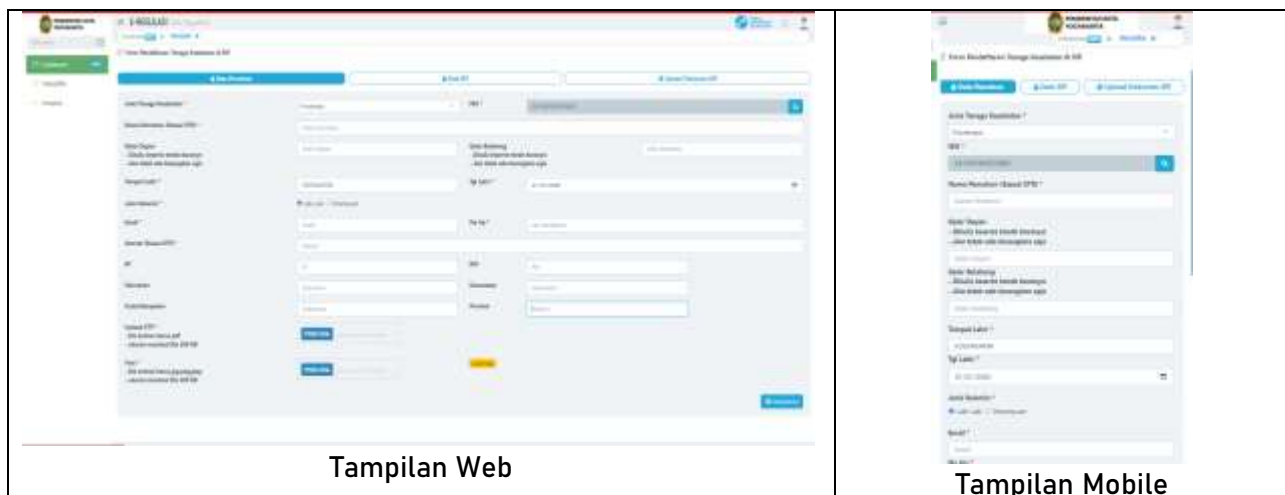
| | |
|---|---|
| E-REGULASI<br>Form Pendaftaran Tenaga Kesehatan di SIP<br>Data Pemohon / Data SIP / Upload Dokumen SIP<br>Jenis Tenaga Kesehatan * / NIK *<br>Nama Pemohon (Sesuai STR) *<br>Gelar Depan / Gelar Belakang<br>Tempat Lahir * / Tgl Lahir *<br>Jenis Kelamin * Laki-Laki Perempuan<br>Email * / No Hp *<br>Alamat (Sesuai KTP) *<br>RT / RW<br>Kelurahan / Kecamatan<br>Kota/Kabupaten / Provinsi<br>Upload KTP *<br>Foto *<br>Tampilan Web | Form Pendaftaran Tenaga Kesehatan di SIP<br>Data Pemohon / Data SIP / Upload Dokumen SIP<br>Jenis Tenaga Kesehatan *<br>NIK *<br>Nama Pemohon (Sesuai STR) *<br>Gelar Depan<br>Gelar Belakang<br>Tempat Lahir *<br>Tgl Lahir *<br>Jenis Kelamin *<br>Laki-Laki Perempuan<br>Email *<br>Tampilan Mobile |